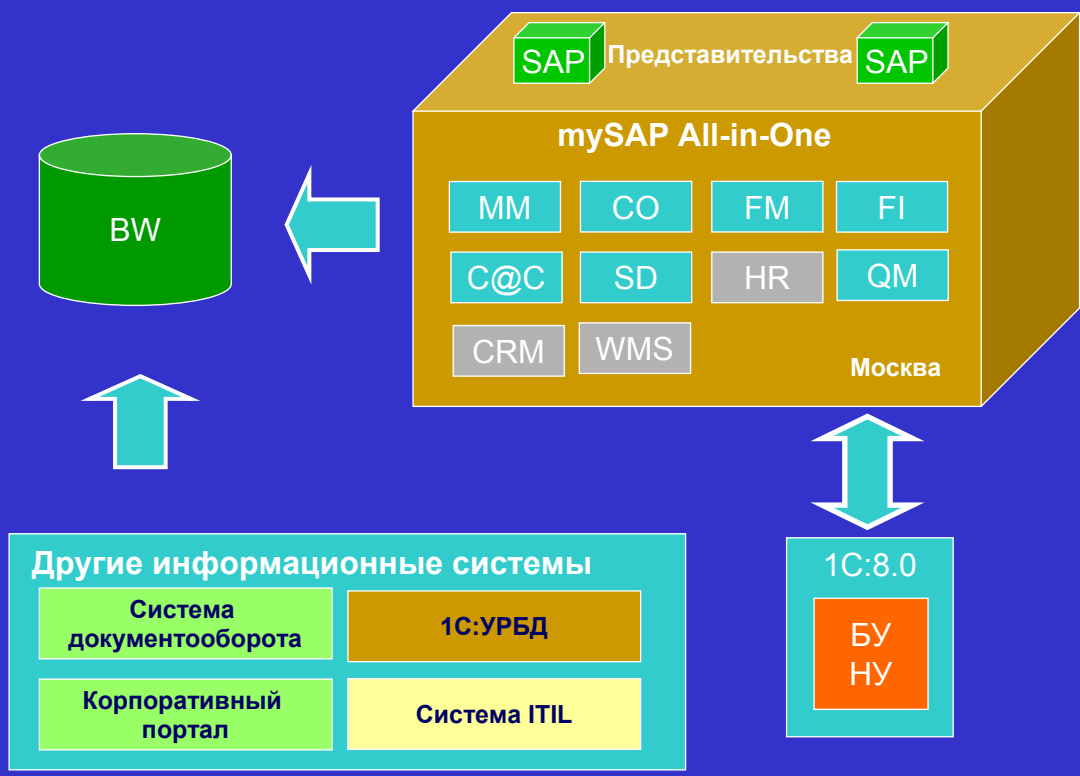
SAP Представительства SAP

mySAP All-in-One

MM
CO
FM
FI
C@C
SD
HR
QM
CRM
WMS

Москва

BW

Другие информационные системы

Система документооборота

1С:УРБД

Корпоративный портал

Система ITIL

1С:8.0

БУ
НУ